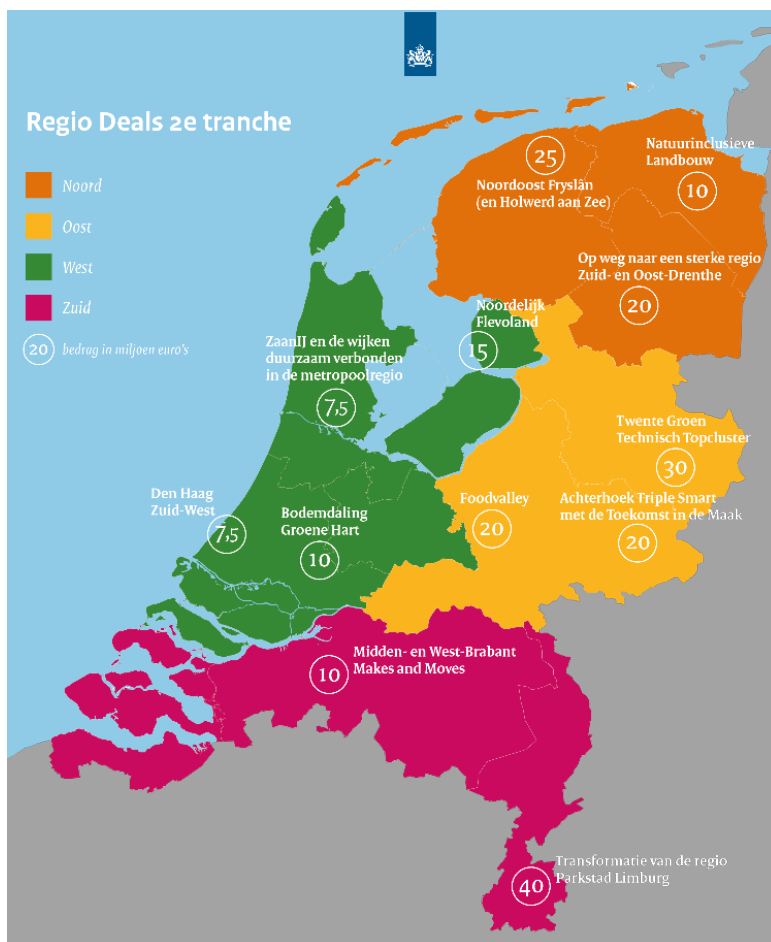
Regio Deals 2e tranche

Noord

Oost

West

Zuid

20 bedrag in miljoen euro's

25
Noordoost Fryslân (en Holwerd aan Zee)

Natuurinclusieve Landbouw
10

Op weg naar een sterke regio Zuid- en Oost-Drenthe
20

Noordelijk Flevoland
15

ZaanIJ en de wijken duurzaam verbonden in de metropoolregio
7,5

Twente Groen Technisch Topcluster
30

Den Haag Zuid-West
7,5

Bodemdaling Groene Hart
10

Foodvalley
20

Achterhoek Triple Smart met de Toekomst in de Maak
20

10
Midden- en West-Brabant Makes and Moves

Transformatie van de regio Parkstad Limburg
40